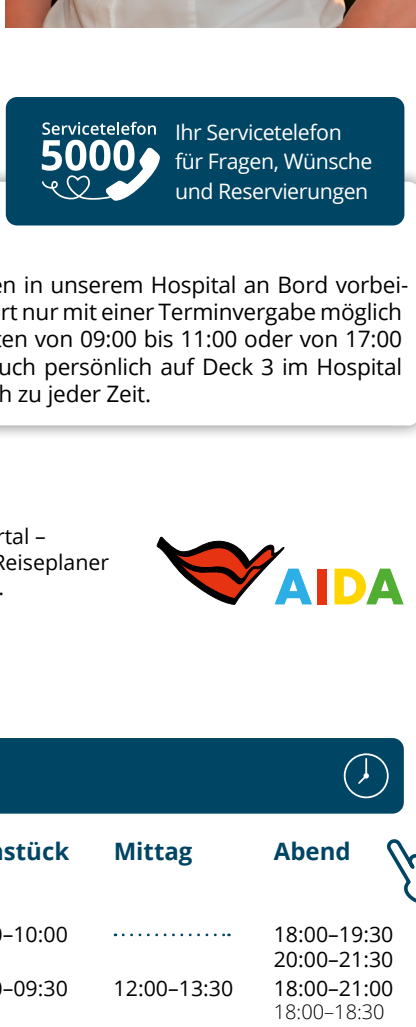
Servicetelefon
5000
Ihr Servicetelefon für Fragen, Wünsche und Reservierungen

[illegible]en in unserem Hospital an Bord vorbei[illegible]rt nur mit einer Terminvergabe möglich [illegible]ten von 09:00 bis 11:00 oder von 17:00 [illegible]uch persönlich auf Deck 3 im Hospital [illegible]h zu jeder Zeit.

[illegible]rtal – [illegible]Reiseplaner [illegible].

AIDA

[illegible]stück | Mittag | Abend
---|---|---
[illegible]–10:00 | ............... | 18:00–19:30 20:00–21:30
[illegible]–09:30 | 12:00–13:30 | 18:00–21:00 18:00–18:30